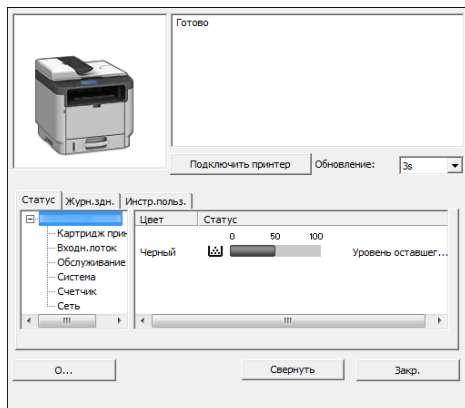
Готово

Подключить принтер

Обновление:

3s

Статус

Журн.здн.

Инстр.польз.

Картридж при

Входн.лоток

Обслуживание

Система

Счетчик

Сеть

| Цвет | Статус |
|---|---|
| | 0 50 100 |
| Черный | Уровень оставшег... |

О...

Свернуть

Закр.